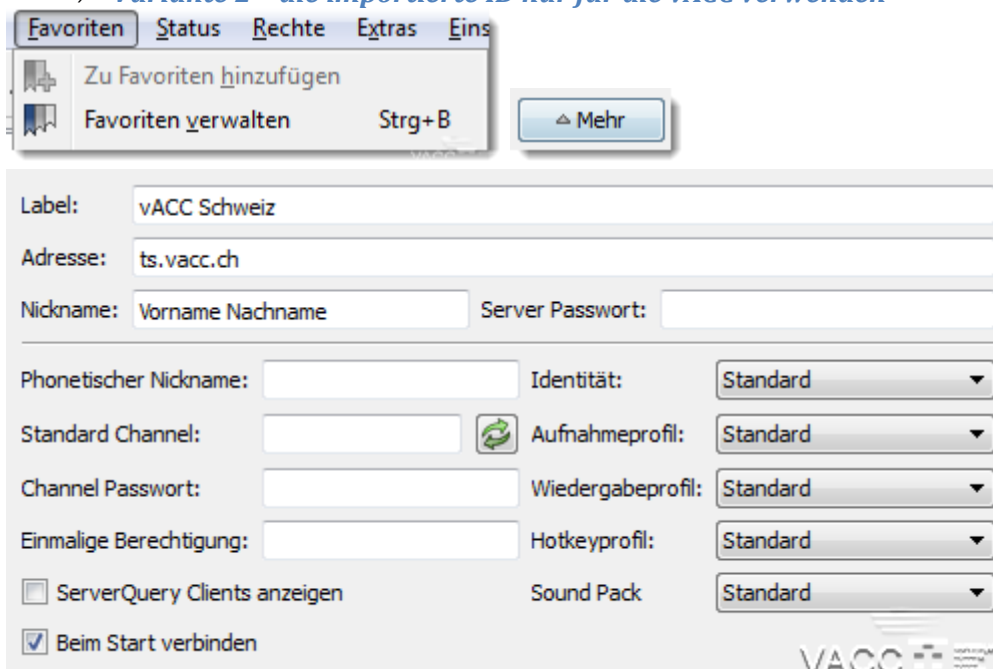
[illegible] Variante 2 – die importierte ID nur für die vACC verwenden

Favoriten Status Rechte Extras Eins

Zu Favoriten hinzufügen
Favoriten verwalten Strg+B

Mehr

Label: vACC Schweiz
Adresse: ts.vacc.ch
Nickname: Vorname Nachname
Server Passwort:

Phonetischer Nickname:
Identität: Standard
Standard Channel:
Aufnahmeprofil: Standard
Channel Passwort:
Wiedergabeprofil: Standard
Einmalige Berechtigung:
Hotkeyprofil: Standard
ServerQuery Clients anzeigen
Sound Pack Standard
Beim Start verbinden

VACC